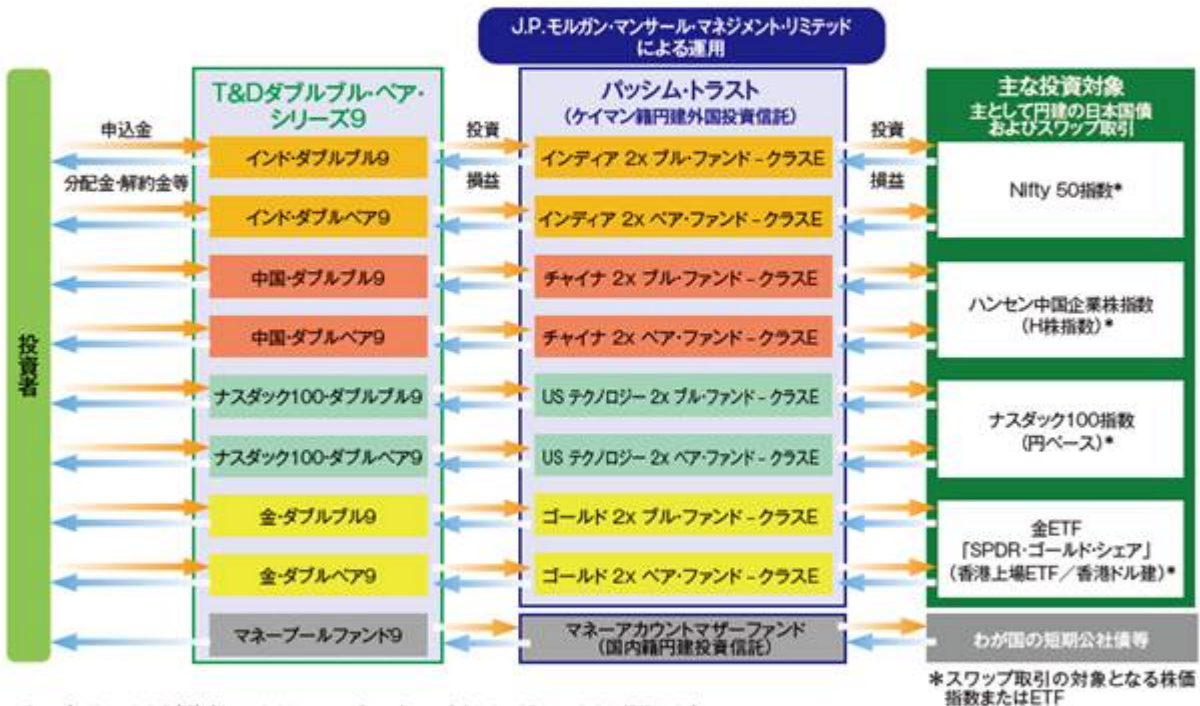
J.P.モルガン・マンサール・マネジメント・リミテッドによる運用

投資者

申込金

分配金・解約金等

T&Dダブルブル・ベア・シリーズ9

インド・ダブルブル9

インド・ダブルベア9

中国・ダブルブル9

中国・ダブルベア9

ナスダック100-ダブルブル9

ナスダック100-ダブルベア9

金・ダブルブル9

金・ダブルベア9

マネープールファンド9

投資

損益

パッシム・トラスト
(ケイマン籍円建外国投資信託)

インディア 2x ブル・ファンド – クラスE

インディア 2x ベア・ファンド – クラスE

チャイナ 2x ブル・ファンド – クラスE

チャイナ 2x ベア・ファンド – クラスE

US テクノロジー 2x ブル・ファンド – クラスE

US テクノロジー 2x ベア・ファンド – クラスE

ゴールド 2x ブル・ファンド – クラスE

ゴールド 2x ベア・ファンド – クラスE

マネーアカウントマザーファンド
(国内籍円建投資信託)

投資

損益

主な投資対象
主として円建の日本国債およびスワップ取引

Nifty 50指数*

ハンセン中国企業株指数
(H株指数)*

ナスダック100指数
(円ベース)*

金ETF
「SPDR・ゴールド・シェア」
(香港上場ETF/香港ドル建)*

わが国の短期公社債等

*スワップ取引の対象となる株価指数またはETF